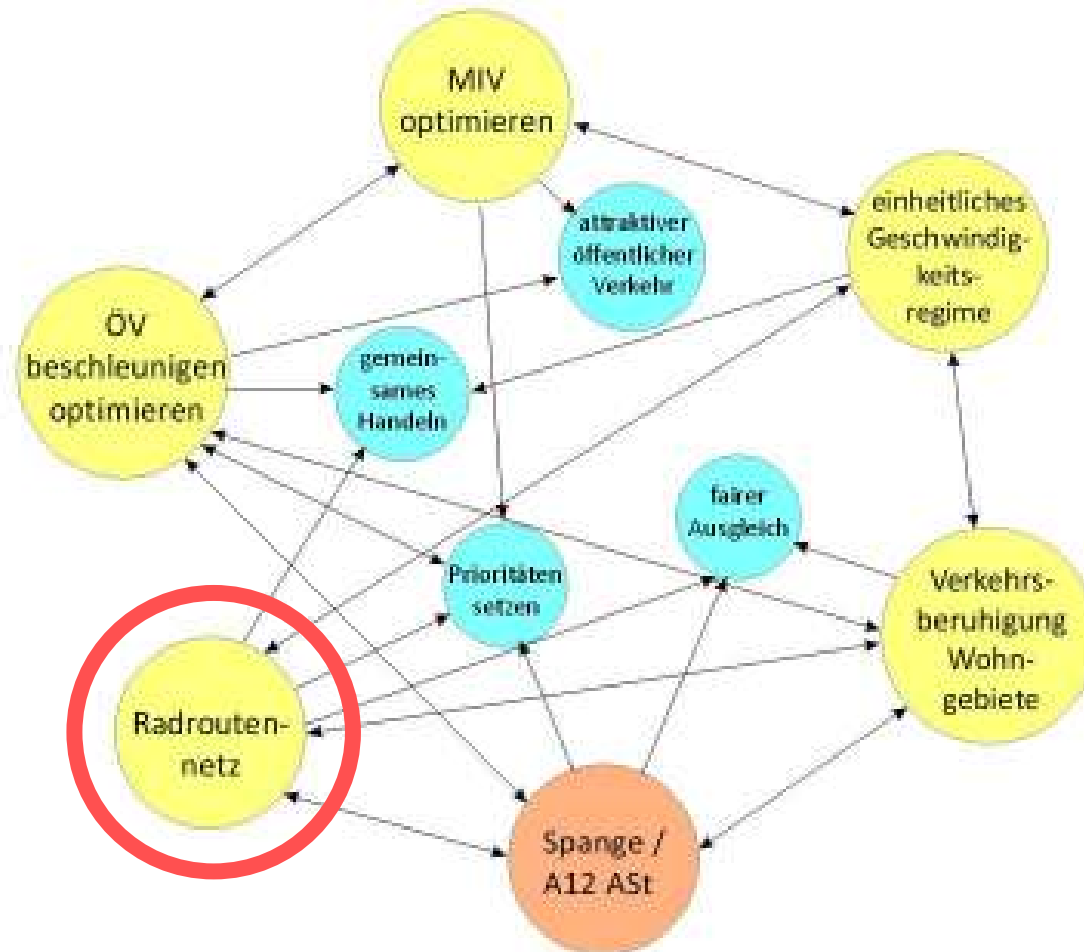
MIV optimieren

attraktiver öffentlicher Verkehr

einheitliches Geschwindigkeitsregime

ÖV beschleunigen optimieren

gemeinsames Handeln

fairer Ausgleich

Prioritäten setzen

Verkehrsberuhigung Wohngebiete

Radroutennetz

Spange / A12 ASt